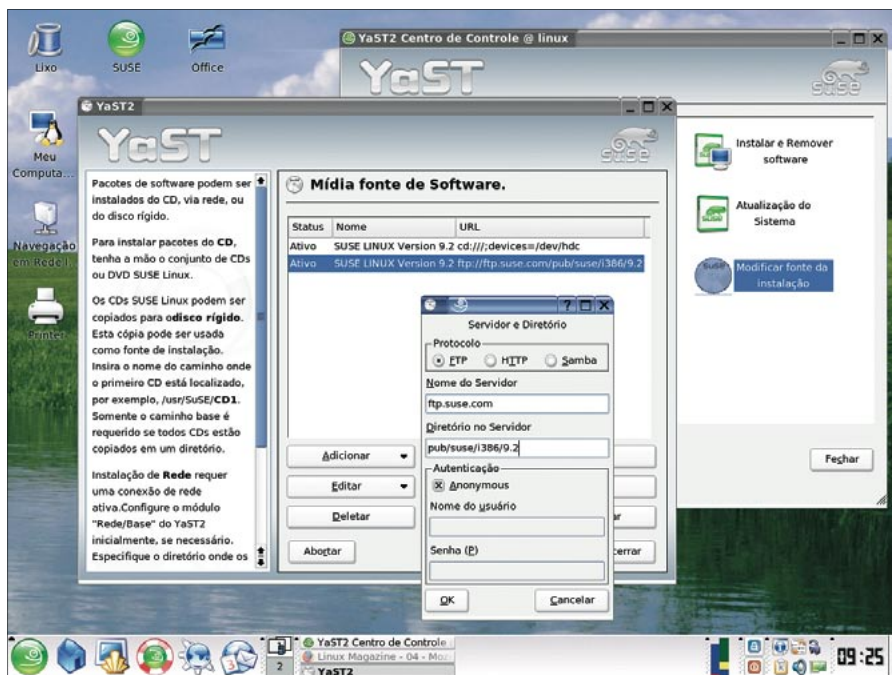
Lixo

SUSE

Office

Meu Computa...

Navegação em Rede l...

Printer

YaST2 Centro de Controle @ linux

YaST

SUSE

Instalar e Remover software

Atualização do Sistema

Modificar fonte da instalação

Fechar

YaST2

YaST

SUSE

Pacotes de software podem ser instalados do CD, via rede, ou do disco rígido.

Para instalar pacotes do **CD**, tenha a mão o conjunto de CDs ou DVD SUSE Linux.

Os CDs SUSE Linux podem ser copiados para o**disco rígido**. Esta cópia pode ser usada como fonte de instalação. Insira o nome do caminho onde o primeiro CD está localizado, por exemplo, /usr/SuSE/**CD1**. Somente o caminho base é requerido se todos CDs estão copiados em um diretório.

Instalação de **Rede** requer uma conexão de rede ativa.Configure o módulo "Rede/Base" do YaST2 inicialmente, se necessário. Especifique o diretório onde os

Mídia fonte de Software.

| Status | Nome | URL |
|---|---|---|
| Ativo | SUSE LINUX Version 9.2 | cd:///;devices=/dev/hdc |
| Ativo | SUSE LINUX Version 9.2 | ftp://ftp.suse.com/pub/suse/i386/9.2 |

Adicionar

Editar

Deletar

Abortar

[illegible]ar

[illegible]errar

Servidor e Diretório

Protocolo

FTP

HTTP

Samba

Nome do Servidor

ftp.suse.com

Diretório no Servidor

pub/suse/i386/9.2

Autenticação

Anonymous

Nome do usuário

Senha (P)

OK

Cancelar

YaST2 Centro de Controle

Linux Magazine - 04 - Mo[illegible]

YaST2

2

09:25